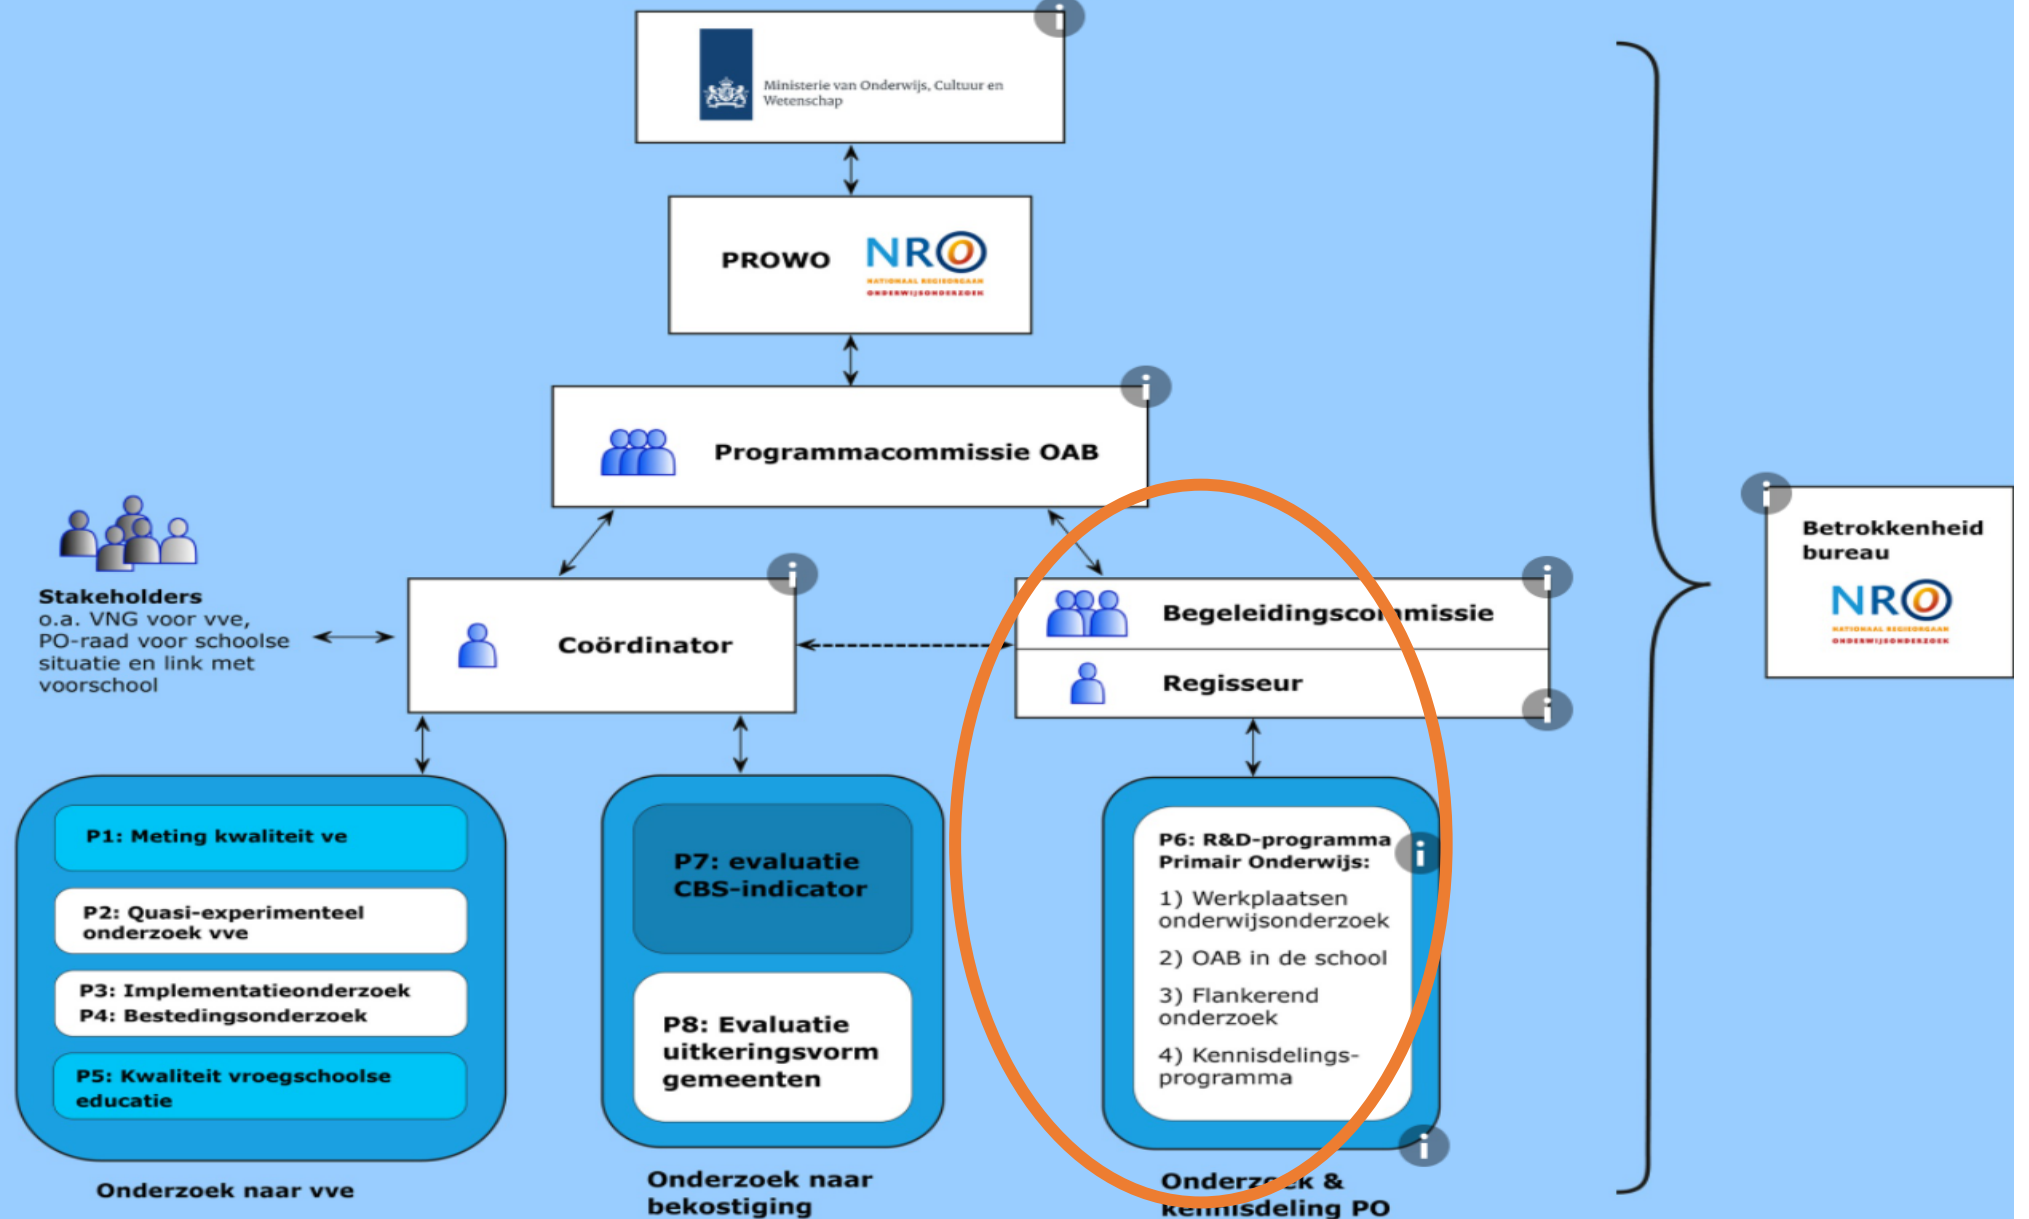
Ministerie van Onderwijs, Cultuur en Wetenschap

i

PROWO NRO NATIONAAL REGIEORGAAN ONDERWIJSONDERZOEK

Programmacommissie OAB

i

Stakeholders
o.a. VNG voor vve, PO-raad voor schoolse situatie en link met voorschool

Coördinator

i

Begeleidingsco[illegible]missie

i

Regisseur

i

Betrokkenheid bureau
NRO NATIONAAL REGIEORGAAN ONDERWIJSONDERZOEK

i

P1: Meting kwaliteit ve

P2: Quasi-experimenteel onderzoek vve

P3: Implementatieonderzoek
P4: Bestedingsonderzoek

P5: Kwaliteit vroegschoolse educatie

Onderzoek naar vve

P7: evaluatie CBS-indicator

P8: Evaluatie uitkeringsvorm gemeenten

Onderzoek naar bekostiging

P6: R&D-programma Primair Onderwijs:

i

1) Werkplaatsen onderwijsonderzoek

2) OAB in de school

3) Flankerend onderzoek

4) Kennisdelingsprogramma

i

Onderz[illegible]k & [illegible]nisdeling PO